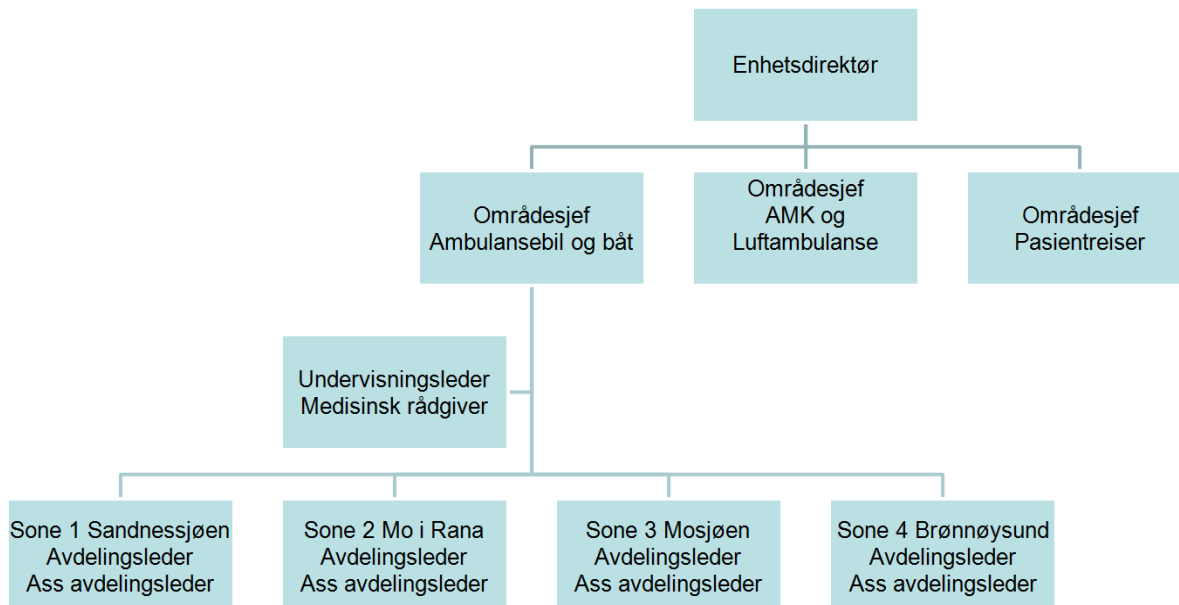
Enhetsdirektør

Områdesjef
Ambulansebil og båt

Områdesjef
AMK og
Luftambulanse

Områdesjef
Pasientreiser

Undervisningsleder
Medisinsk rådgiver

Sone 1 Sandnessjøen
Avdelingsleder
Ass avdelingsleder

Sone 2 Mo i Rana
Avdelingsleder
Ass avdelingsleder

Sone 3 Mosjøen
Avdelingsleder
Ass avdelingsleder

Sone 4 Brønnøysund
Avdelingsleder
Ass avdelingsleder